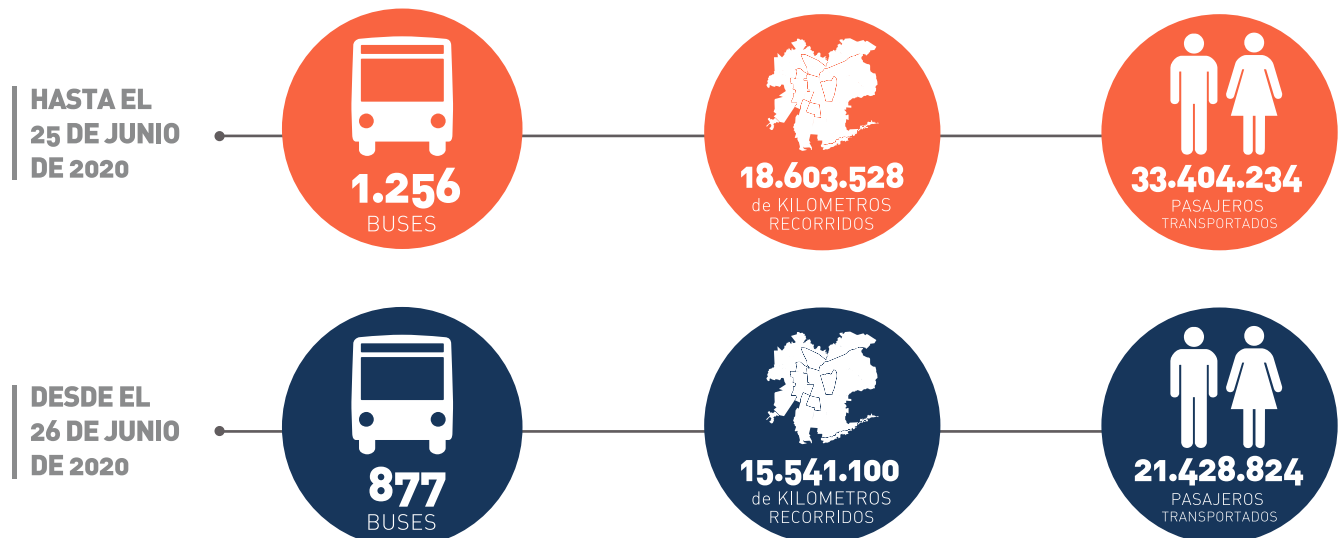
HASTA EL 25 DE JUNIO DE 2020

1.256
BUSES

18.603.528
de KILOMETROS RECORRIDOS

33.404.234
PASAJEROS TRANSPORTADOS

DESDE EL 26 DE JUNIO DE 2020

877
BUSES

15.541.100
de KILOMETROS RECORRIDOS

21.428.824
PASAJEROS TRANSPORTADOS